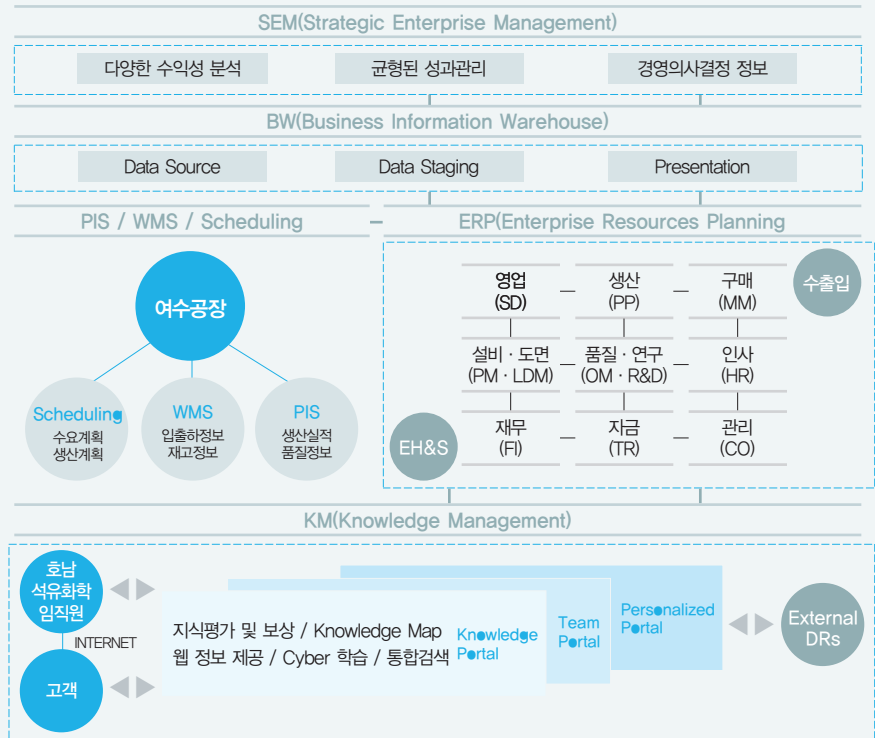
SEM(Strategic Enterprise Management)

다양한 수익성 분석

균형된 성과관리

경영의사결정 정보

BW(Business Information Warehouse)

Data Source

Data Staging

Presentation

PIS / WMS / Scheduling

ERP(Enterprise Resources Planning

여수공장

Scheduling
수요계획
생산계획

WMS
입출하정보
재고정보

PIS
생산실적
품질정보

영업
(SD)

생산
(PP)

구매
(MM)

수출입

설비 · 도면
(PM · LDM)

품질 · 연구
(OM · R&D)

인사
(HR)

EH&S

재무
(FI)

자금
(TR)

관리
(CO)

KM(Knowledge Management)

호남
석유화학
임직원

INTERNET

고객

지식평가 및 보상 / Knowledge Map
웹 정보 제공 / Cyber 학습 / 통합검색

Knowledge
Portal

Team
Portal

Personalized
Portal

External
DRs